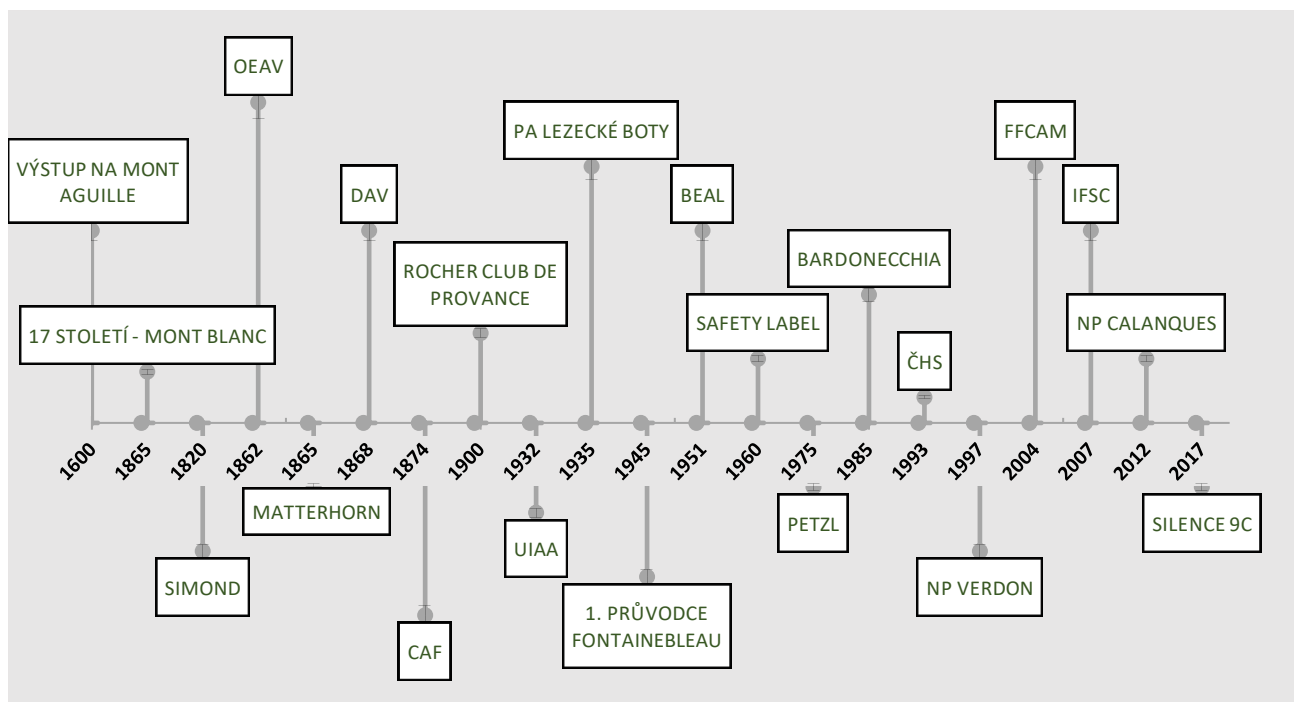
OEAV

VÝSTUP NA MONT AGUILLE

PA LEZECKÉ BOTY

FFCAM

DAV

BEAL

IFSC

ROCHER CLUB DE PROVANCE

BARDONECCHIA

17 STOLETÍ - MONT BLANC

SAFETY LABEL

NP CALANQUES

ČHS

1600 1865 1820 1862 1865 1868 1874 1900 1932 1935 1945 1951 1960 1975 1985 1993 1997 2004 2007 2012 2017

MATTERHORN

PETZL

SILENCE 9C

UIAA

SIMOND

NP VERDON

1. PRŮVODCE FONTAINEBLEAU

CAF